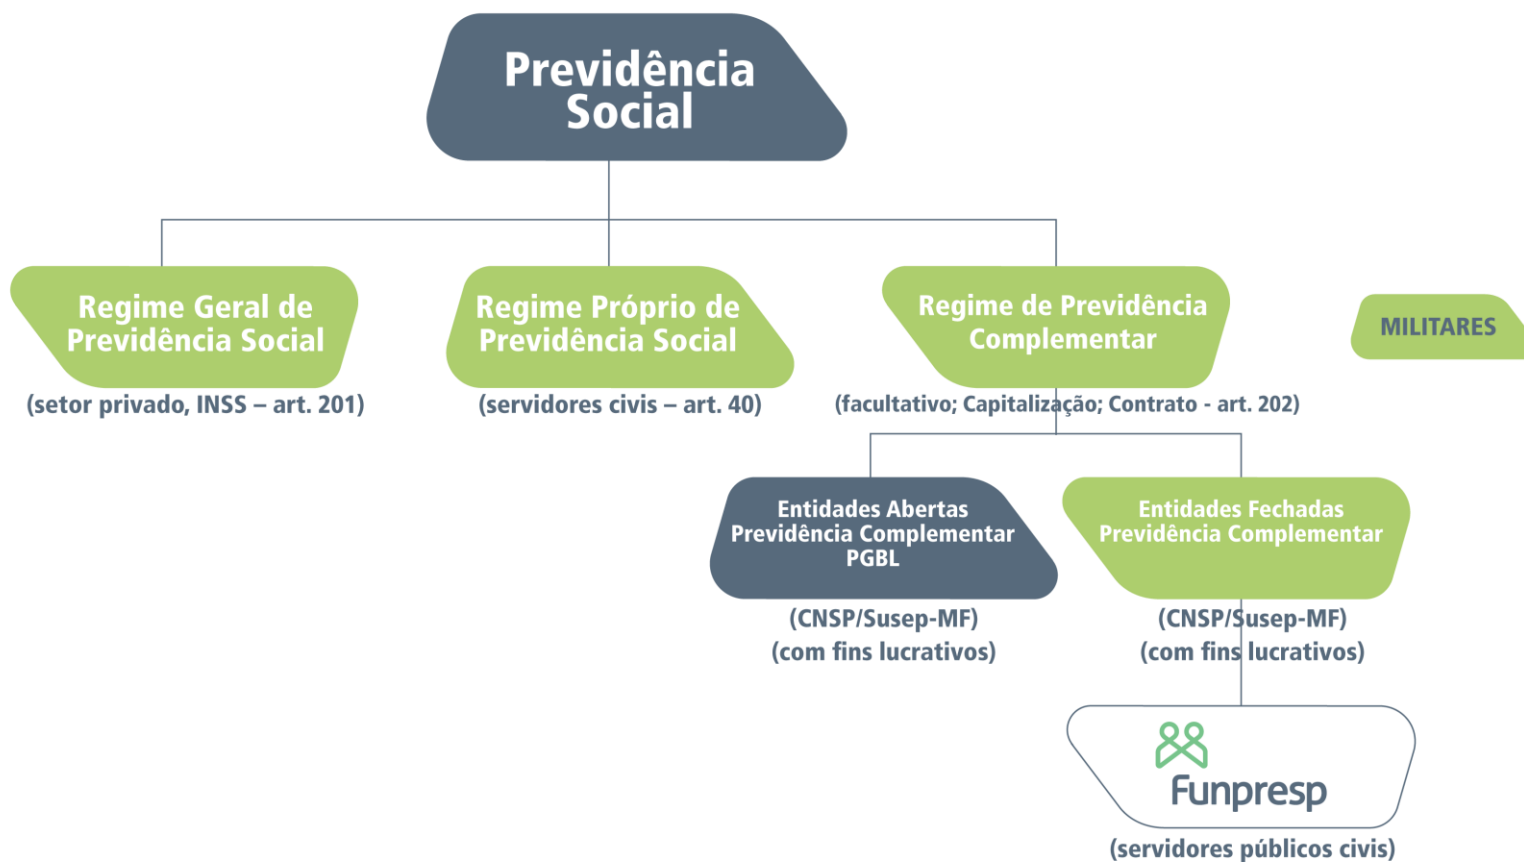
Previdência Social

Regime Geral de Previdência Social

(setor privado, INSS – art. 201)

Regime Próprio de Previdência Social

(servidores civis – art. 40)

Regime de Previdência Complementar

(facultativo; Capitalização; Contrato - art. 202)

MILITARES

Entidades Abertas Previdência Complementar PGBL

(CNSP/Susep-MF)
(com fins lucrativos)

Entidades Fechadas Previdência Complementar

(CNSP/Susep-MF)
(com fins lucrativos)

Funpresp

(servidores públicos civis)